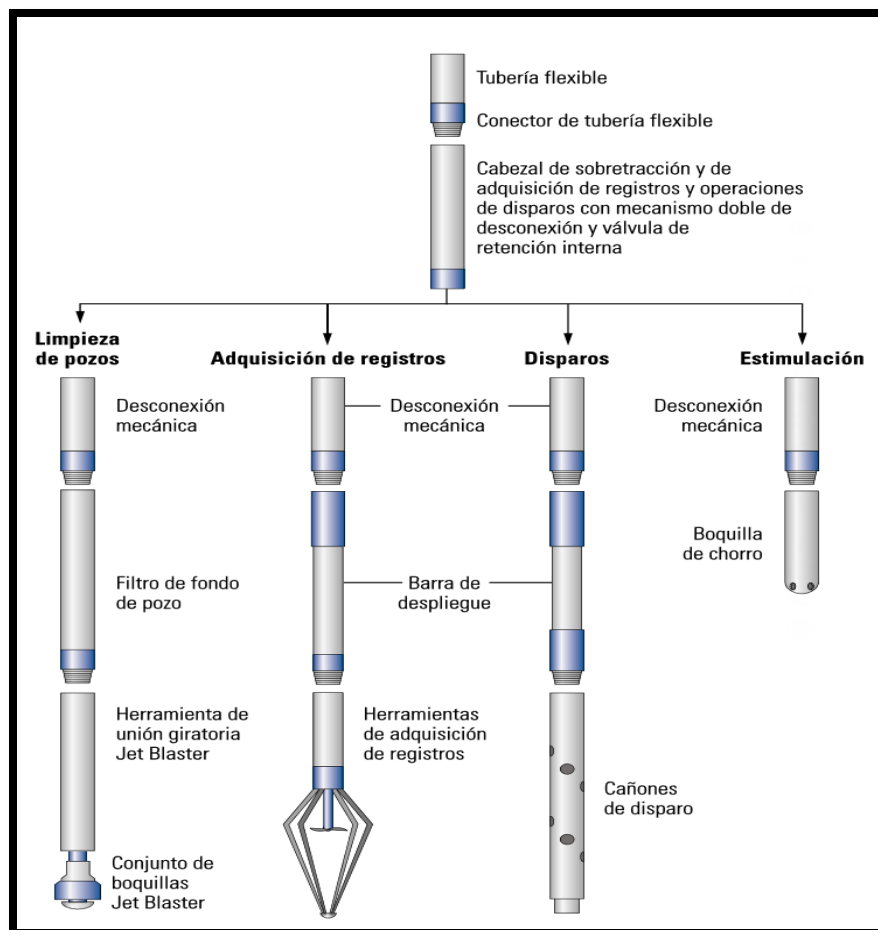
Tubería flexible

Conector de tubería flexible

Cabezal de sobretracción y de adquisición de registros y operaciones de disparos con mecanismo doble de desconexión y válvula de retención interna

Limpieza de pozos

Adquisición de registros

Disparos

Estimulación

Desconexión mecánica

Desconexión mecánica

Desconexión mecánica

Filtro de fondo de pozo

Barra de despliegue

Boquilla de chorro

Herramienta de unión giratoria Jet Blaster

Herramientas de adquisición de registros

Cañones de disparo

Conjunto de boquillas Jet Blaster